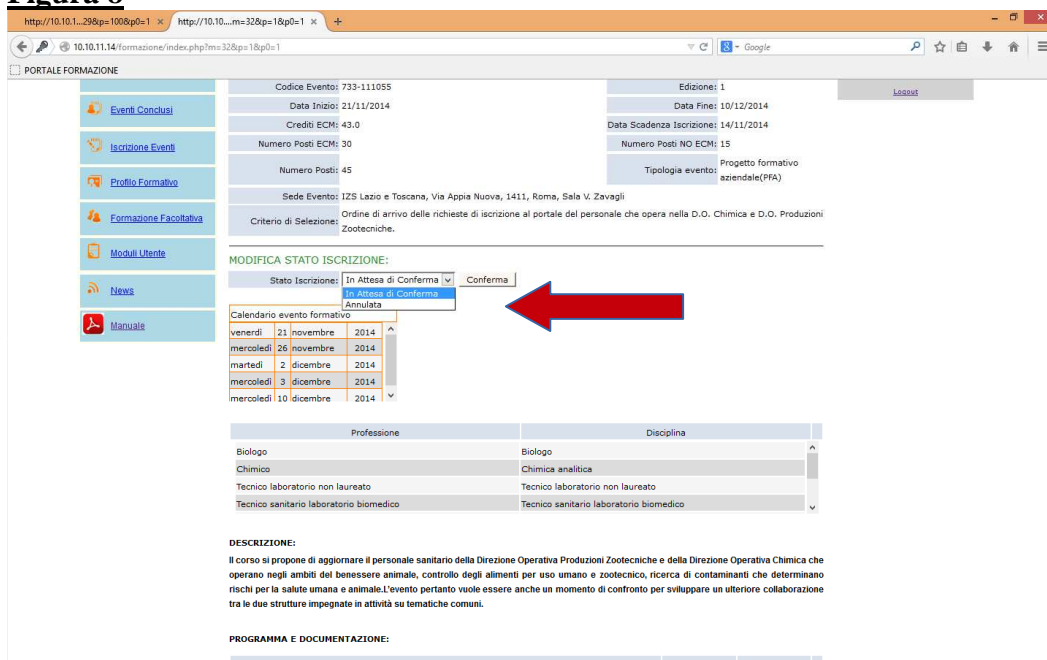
Figura 6

http://10.10.1...29&p=100&p0=1 ×
http://10.10....m=32&p=1&p0=1 ×

10.10.11.14/formazione/index.php?m=32&p=1&p0=1

Google

PORTALE FORMAZIONE

Eventi Conclusi
Iscrizione Eventi
Profilo Formativo
Formazione Facoltativa
Moduli Utente
News
Manuale

Logout

| | | | |
|---|---|---|---|
| Codice Evento: | 733-111055 | Edizione: | 1 |
| Data Inizio: | 21/11/2014 | Data Fine: | 10/12/2014 |
| Crediti ECM: | 43.0 | Data Scadenza Iscrizione: | 14/11/2014 |
| Numero Posti ECM: | 30 | Numero Posti NO ECM: | 15 |
| Numero Posti: | 45 | Tipologia evento: | Progetto formativo aziendale(PFA) |
| Sede Evento: | IZS Lazio e Toscana, Via Appia Nuova, 1411, Roma, Sala V. Zavagli | | |
| Criterio di Selezione: | Ordine di arrivo delle richieste di iscrizione al portale del personale che opera nella D.O. Chimica e D.O. Produzioni Zootecniche. | | |

MODIFICA STATO ISCRIZIONE:

Stato Iscrizione: In Attesa di Conferma
Conferma
In Attesa di Conferma
Annulata

Calendario evento formativo

| | | | |
|---|---|---|---|
| venerdì | 21 | novembre | 2014 |
| mercoledì | 26 | novembre | 2014 |
| martedì | 2 | dicembre | 2014 |
| mercoledì | 3 | dicembre | 2014 |
| mercoledì | 10 | dicembre | 2014 |

| Professione | Disciplina |
|---|---|
| Biologo | Biologo |
| Chimico | Chimica analitica |
| Tecnico laboratorio non laureato | Tecnico laboratorio non laureato |
| Tecnico sanitario laboratorio biomedico | Tecnico sanitario laboratorio biomedico |

DESCRIZIONE:

Il corso si propone di aggiornare il personale sanitario della Direzione Operativa Produzioni Zootecniche e della Direzione Operativa Chimica che operano negli ambiti del benessere animale, controllo degli alimenti per uso umano e zootecnico, ricerca di contaminanti che determinano rischi per la salute umana e animale.L'evento pertanto vuole essere anche un momento di confronto per sviluppare un ulteriore collaborazione tra le due strutture impegnate in attività su tematiche comuni.

PROGRAMMA E DOCUMENTAZIONE: